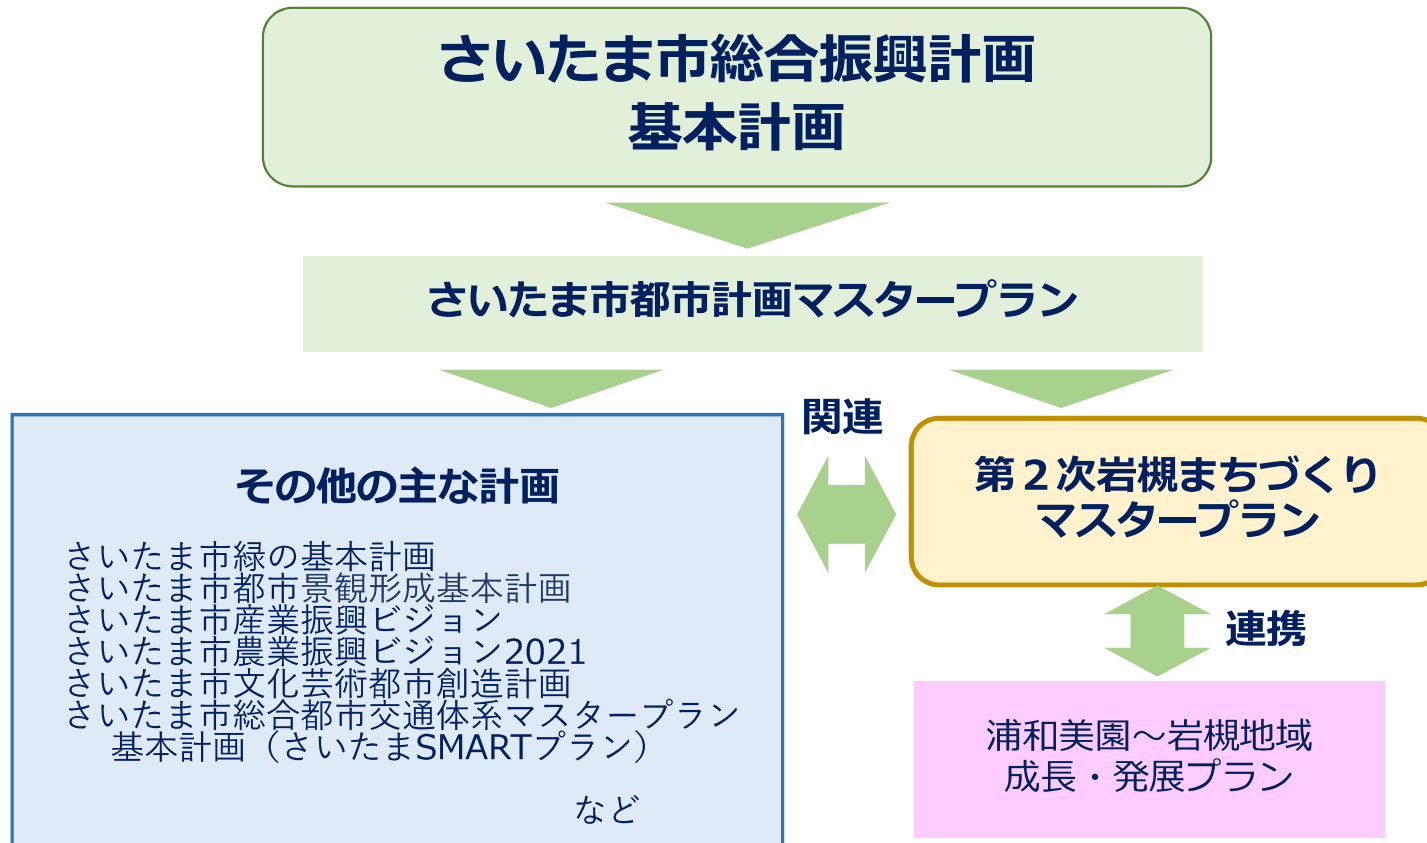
さいたま市総合振興計画
基本計画

さいたま市都市計画マスタープラン

関連

その他の主な計画

さいたま市緑の基本計画
さいたま市都市景観形成基本計画
さいたま市産業振興ビジョン
さいたま市農業振興ビジョン2021
さいたま市文化芸術都市創造計画
さいたま市総合都市交通体系マスタープラン
基本計画（さいたまSMARTプラン）

など

第２次岩槻まちづくり
マスタープラン

連携

浦和美園～岩槻地域
成長・発展プラン